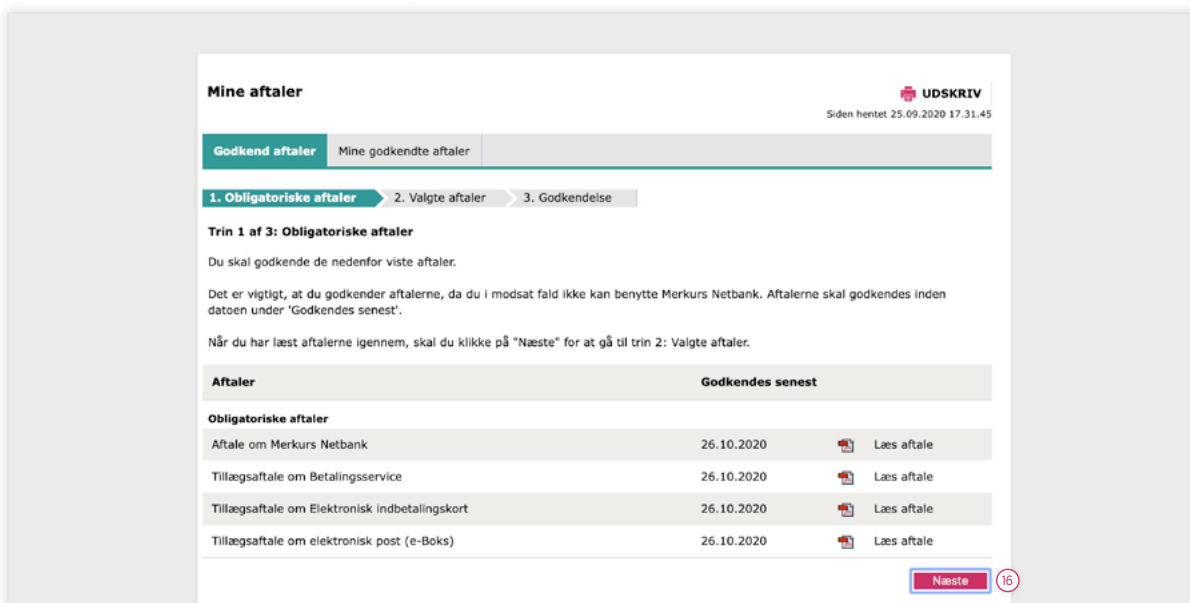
Mine aftaler

UDSKRIV

Siden hentet 25.09.2020 17.31.45

Godkend aftaler

Mine godkendte aftaler

1. Obligatoriske aftaler

2. Valgte aftaler

3. Godkendelse

Trin 1 af 3: Obligatoriske aftaler

Du skal godkende de nedenfor viste aftaler.

Det er vigtigt, at du godkender aftalerne, da du i modsat fald ikke kan benytte Merkurs Netbank. Aftalerne skal godkendes inden datoen under 'Godkendes senest'.

Når du har læst aftalerne igennem, skal du klikke på "Næste" for at gå til trin 2: Valgte aftaler.

| Aftaler | Godkendes senest | |
|---|---|---|
| **Obligatoriske aftaler** | | |
| Aftale om Merkurs Netbank | 26.10.2020 | Læs aftale |
| Tillægsaftale om Betalingsservice | 26.10.2020 | Læs aftale |
| Tillægsaftale om Elektronisk indbetalingskort | 26.10.2020 | Læs aftale |
| Tillægsaftale om elektronisk post (e-Boks) | 26.10.2020 | Læs aftale |

Næste

16